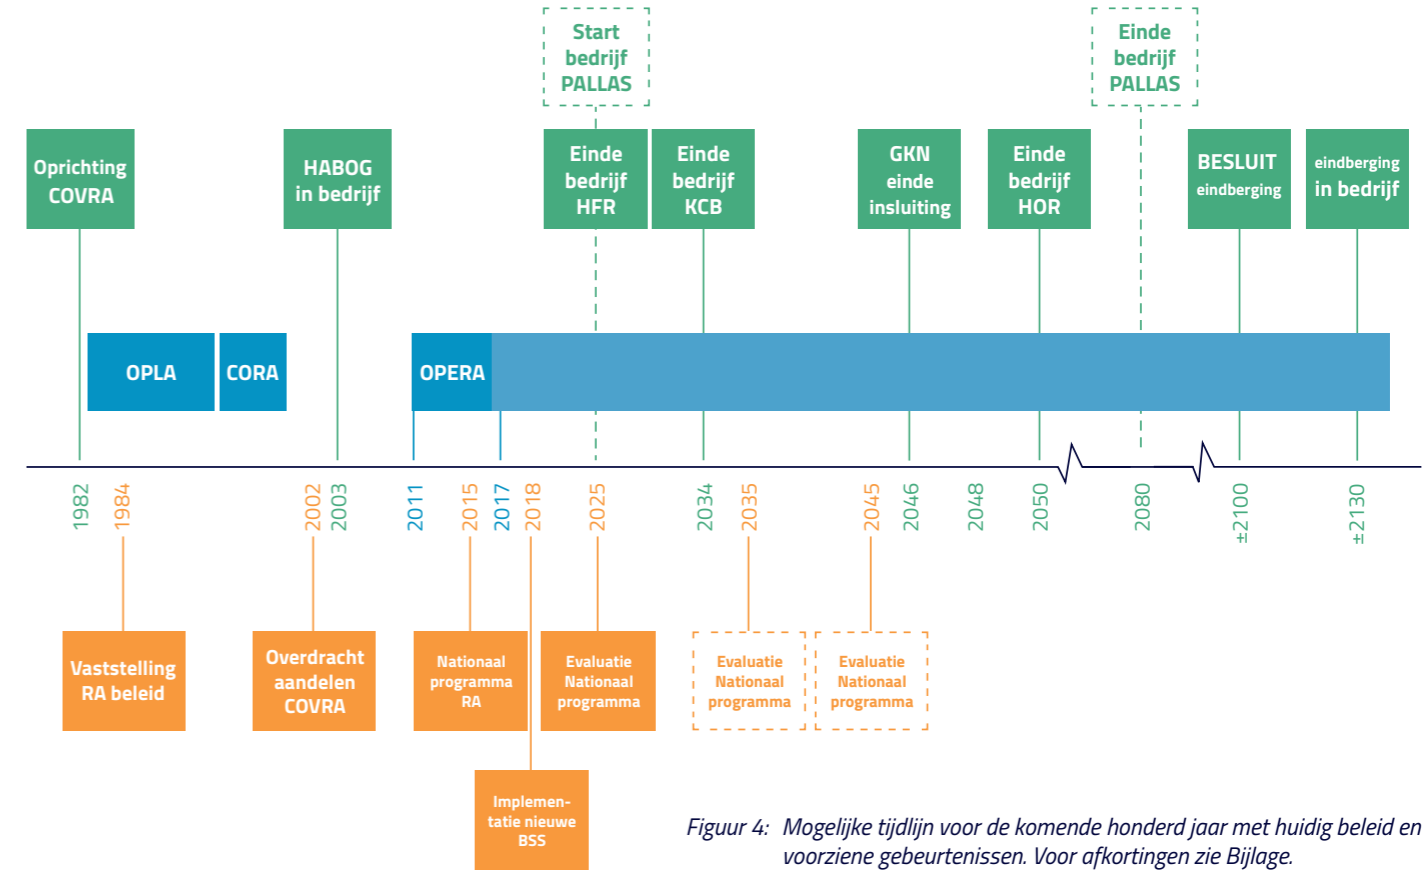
Start bedrijf PALLAS

Einde bedrijf PALLAS

Oprichting COVRA

HABOG in bedrijf

Einde bedrijf HFR

Einde bedrijf KCB

GKN einde insluiting

Einde bedrijf HOR

BESLUIT eindberging

eindberging in bedrijf

OPLA

CORA

OPERA

1982
1984
2002
2003
2011
2015
2017
2018
2025
2034
2035
2045
2046
2048
2050
2080
±2100
±2130

Vaststelling RA beleid

Overdracht aandelen COVRA

Nationaal programma RA

Evaluatie Nationaal programma

Evaluatie Nationaal programma

Evaluatie Nationaal programma

Implementatie nieuwe BSS

Figuur 4: Mogelijke tijdlijn voor de komende honderd jaar met huidig beleid en voorziene gebeurtenissen. Voor afkortingen zie Bijlage.